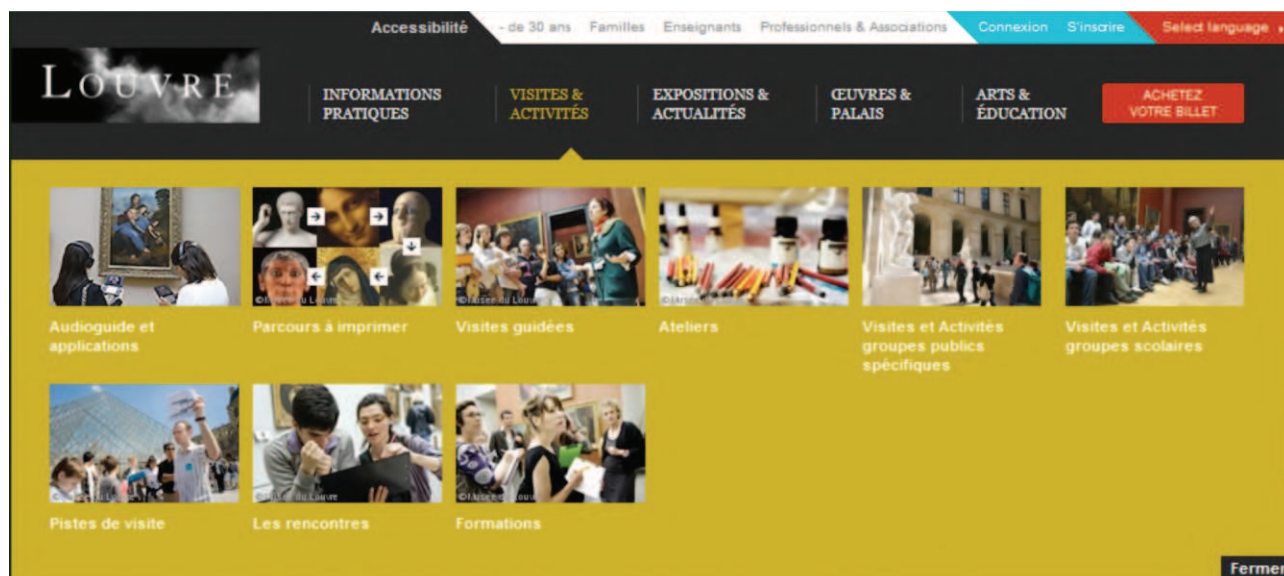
Accessibilité - de 30 ans Familles Enseignants Professionnels & Associations Connexion S'inscrire Select language

LOUVRE

INFORMATIONS PRATIQUES

VISITES & ACTIVITÉS

EXPOSITIONS & ACTUALITÉS

ŒUVRES & PALAIS

ARTS & ÉDUCATION

ACHETEZ VOTRE BILLET

Audioguide et applications

Parcours à imprimer

Visites guidées

Ateliers

Visites et Activités groupes publics spécifiques

Visites et Activités groupes scolaires

Pistes de visite

Les rencontres

Formations

Fermer